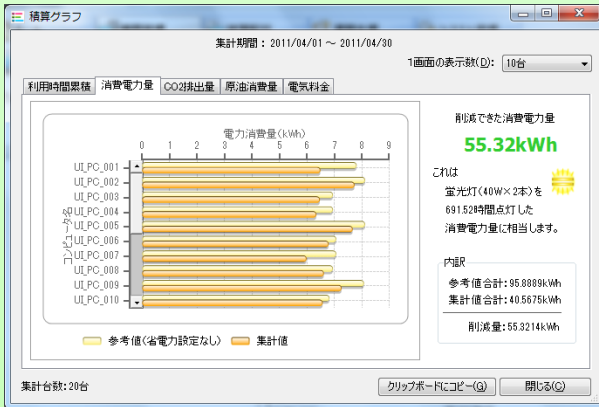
積算グラフ

集計期間：2011/04/01 ～ 2011/04/30

1画面の表示数(D): 10台

利用時間累積 | 消費電力量 | CO2排出量 | 原油消費量 | 電気料金

電力消費量(kWh)

0 1 2 3 4 5 6 7 8 9

コンピュータ名

UI_PC_001
UI_PC_002
UI_PC_003
UI_PC_004
UI_PC_005
UI_PC_006
UI_PC_007
UI_PC_008
UI_PC_009
UI_PC_010

参考値(省電力設定なし)　集計値

削減できた消費電力量

55.32kWh

これは
蛍光灯(40W×2本)を
691.52時間点灯した
消費電力量に相当します。

内訳
参考値合計：95.8889kWh
集計値合計：40.5675kWh
削減量：55.3214kWh

集計台数：20台

クリップボードにコピー(G)　閉じる(C)